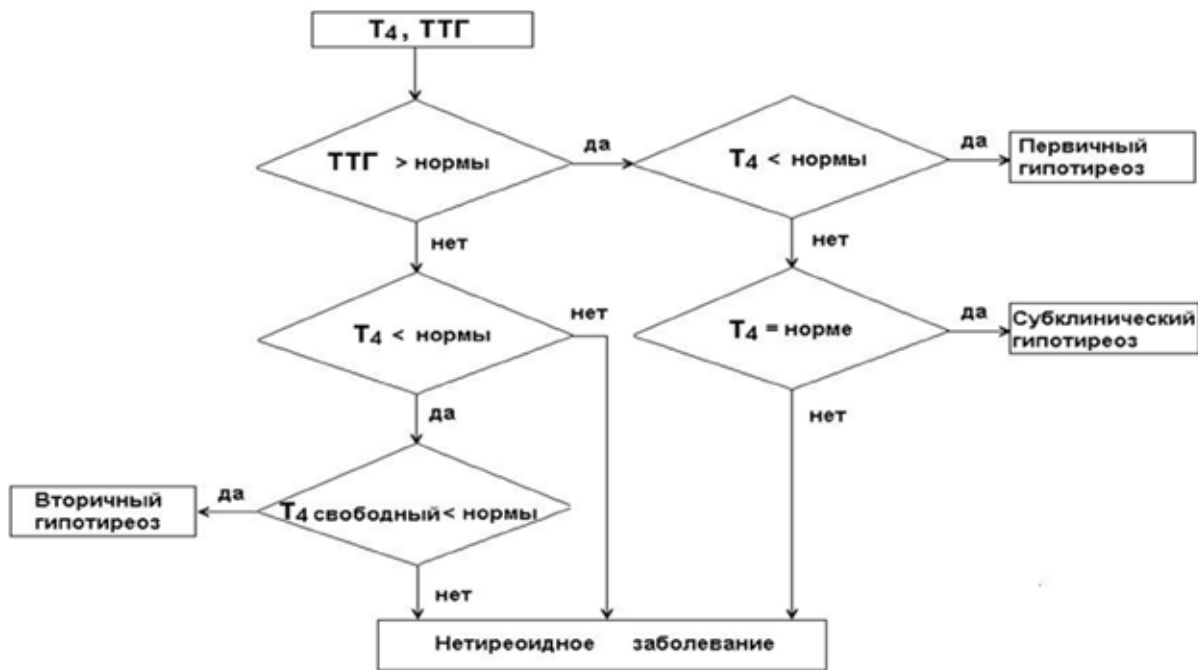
$T_4$, ТТГ

ТТГ > нормы

да

$T_4$ < нормы

да

Первичный гипотиреоз

нет

нет

$T_4$ < нормы

нет

$T_4$ = норме

да

Субклинический гипотиреоз

да

нет

Вторичный гипотиреоз

да

$T_4$ свободный < нормы

нет

Нетиреоидное заболевание